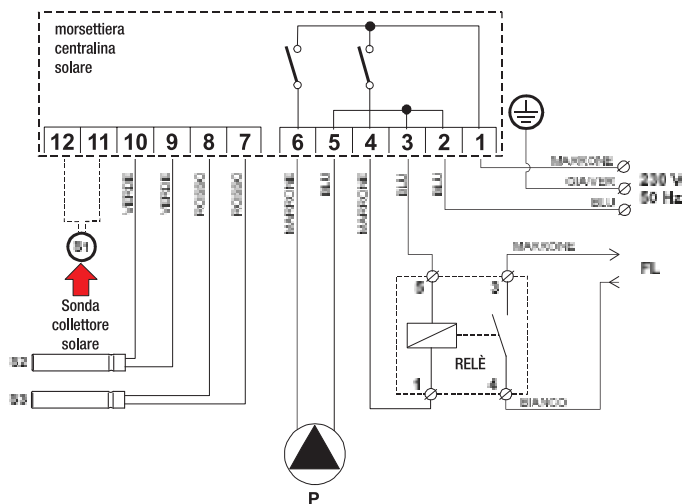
morsettiera centralina solare

12 11 10 9 8 7 6 5 4 3 2 1

VERDE
VERDE
ROSSO
ROSSO
MARRONE
BLU
MARRONE
BLU
BLU

MARRONE
GIAVER
BLU
230 V
50 Hz

S1

Sonda collettore solare

S2
S3

MARRONE
5
3
FL
RELÈ
1
4
BIANCO

P